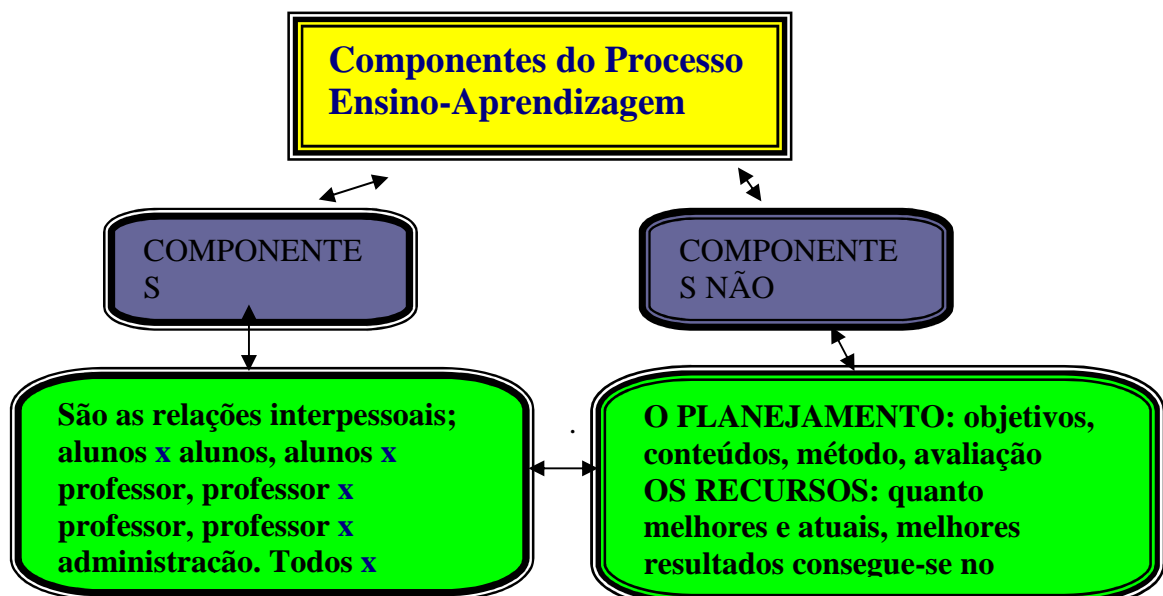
Componentes do Processo Ensino-Aprendizagem

COMPONENTE S

COMPONENTE S NÃO

São as relações interpessoais; alunos x alunos, alunos x professor, professor x professor, professor x administracão. Todos x

.

O PLANEJAMENTO: objetivos, conteúdos, método, avaliação
OS RECURSOS: quanto melhores e atuais, melhores resultados consegue-se no